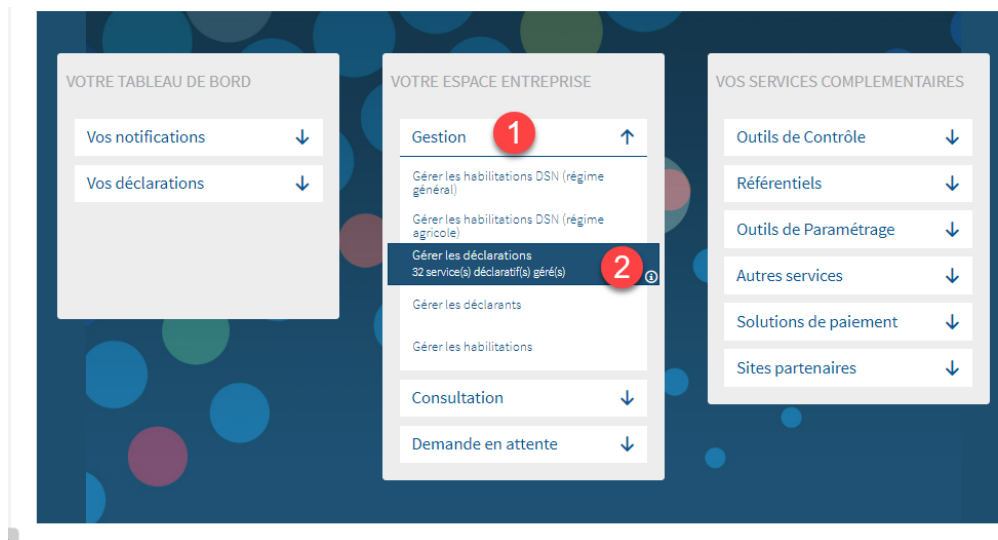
VOTRE TABLEAU DE BORD

Vos notifications ↓

Vos déclarations ↓

VOTRE ESPACE ENTREPRISE

Gestion 1 ↑

Gérer les habilitations DSN (régime général)

Gérer les habilitations DSN (régime agricole)

Gérer les déclarations
32 service(s) déclaratif(s) géré(s) 2

Gérer les déclarants

Gérer les habilitations

Consultation ↓

Demande en attente ↓

VOS SERVICES COMPLEMENTAIRES

Outils de Contrôle ↓

Référentiels ↓

Outils de Paramétrage ↓

Autres services ↓

Solutions de paiement ↓

Sites partenaires ↓